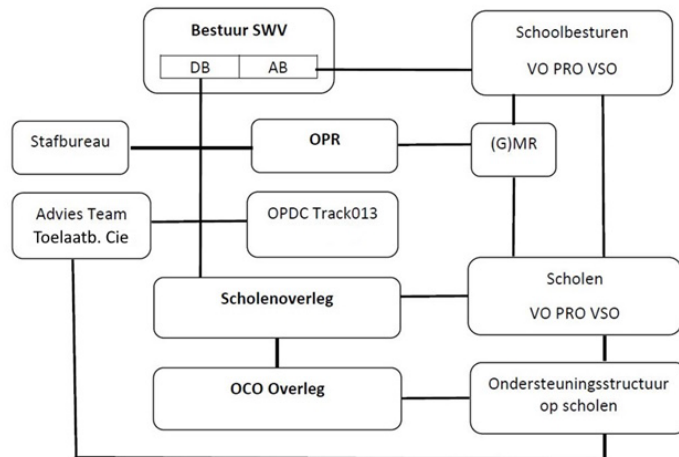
**Bestuur SWV**

DB

AB

Schoolbesturen

VO PRO VSO

Stafbureau

**OPR**

(G)MR

Advies Team

Toelaatb. Cie

OPDC Track013

**Scholenoverleg**

Scholen

VO PRO VSO

**OCO Overleg**

Ondersteuningsstructuur op scholen